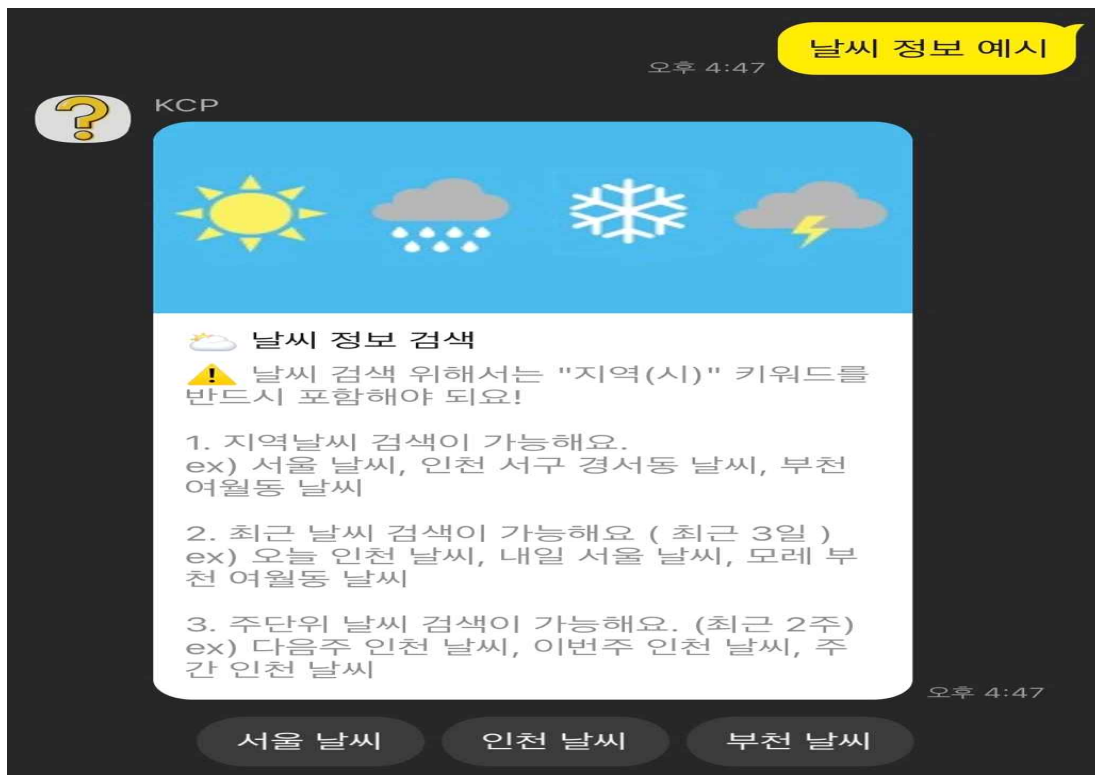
오후 4:47 날씨 정보 예시

KCP

날씨 정보 검색

날씨 검색 위해서는 "지역(시)" 키워드를 반드시 포함해야 되요!

1. 지역날씨 검색이 가능해요.
ex) 서울 날씨, 인천 서구 경서동 날씨, 부천 여월동 날씨

2. 최근 날씨 검색이 가능해요 ( 최근 3일 )
ex) 오늘 인천 날씨, 내일 서울 날씨, 모레 부천 여월동 날씨

3. 주단위 날씨 검색이 가능해요. (최근 2주)
ex) 다음주 인천 날씨, 이번주 인천 날씨, 주간 인천 날씨

오후 4:47

서울 날씨 인천 날씨 부천 날씨